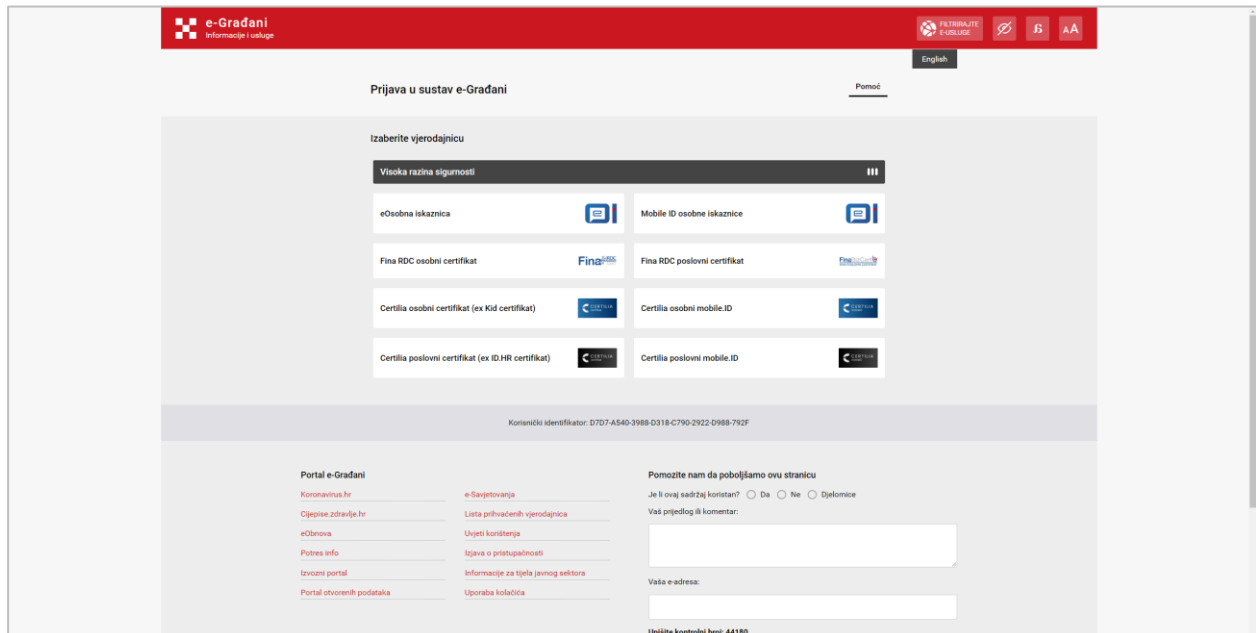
e-Građani
Informacije i usluge

FILTRIRAJTE E-USLUGE

AA

English

Prijava u sustav e-Građani

Pomoć

Izaberite vjerodajnicu

Visoka razina sigurnosti

eOsobna iskaznica

Mobile ID osobne iskaznice

Fina RDC osobni certifikat

Fina RDC poslovni certifikat

Certilia osobni certifikat (ex Kid certifikat)

Certilia osobni mobile.ID

Certilia poslovni certifikat (ex ID.HR certifikat)

Certilia poslovni mobile.ID

Korisnički identifikator: D7D7-A540-3988-D318-C790-2922-D988-792F

Portal e-Građani

Koronavirus.hr
Cijepise.zdravlje.hr
eObnova
Potres info
Izvozni portal
Portal otvorenih podataka

e-Savjetovanja
Lista prihvaćenih vjerodajnica
Uvjeti korištenja
Izjava o pristupačnosti
Informacije za tijela javnog sektora
Uporaba kolačića

Pomozite nam da poboljšamo ovu stranicu

Je li ovaj sadržaj koristan? Da Ne Djelomice

Vaš prijedlog ili komentar:

Vaša e-adresa:

Upišite kontrolni broj: 44180